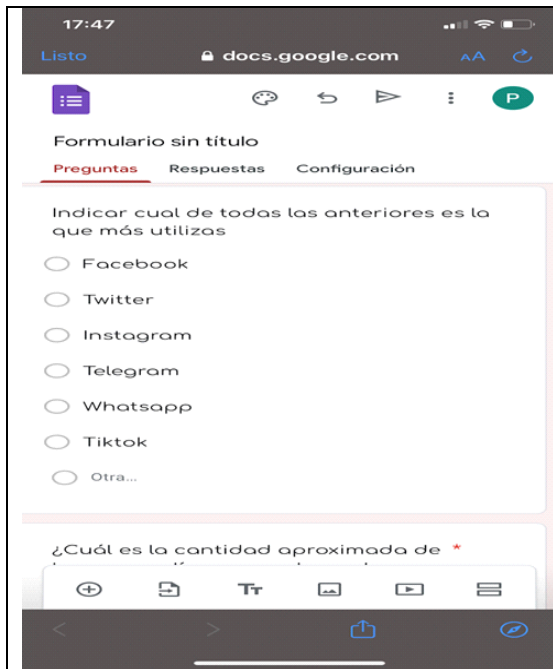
17:47

Listo docs.google.com AA

P

Formulario sin título

Preguntas Respuestas Configuración

Indicar cual de todas las anteriores es la que más utilizas

Facebook

Twitter

Instagram

Telegram

Whatsapp

Tiktok

Otra...

¿Cuál es la cantidad aproximada de *
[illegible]

Tт